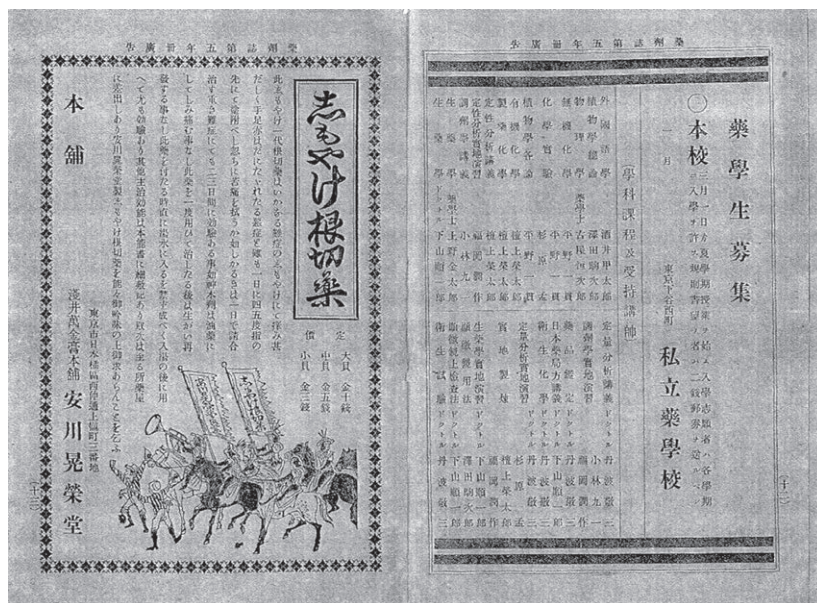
告廣冊年五第誌雜學藥

志もやけ根切藥

此志もやけ（凍瘡）根切藥はいかなる難症のしもやけにても腫み甚だしく或は赤くただれたる重症と雖も一日に四五度宛局部に塗布すれば忽ち痛みを去り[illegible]

定價
大貝 金十錢
中貝 金五錢
小貝 金三錢

本舗

東京市日本橋區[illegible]
淺井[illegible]
安川晃榮堂

告廣冊年五第誌雜學藥

藥學生募集

◎本校 三月一日ヨリ夏學期授業ヲ始ム入學志願者ハ各學期ニ入學ヲ許ス規則書ハ郵券貳錢ヲ送ラレヨ

一月　東京下谷西町

私立藥學校

（學科課程及受持講師）

| | |
|---|---|
| 外國語學 | 酒井甲太郎 |
| 植物學總論 | 澤田駒次郎 |
| 無機化學 | 吉田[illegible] |
| 化學實驗 | 平野一貫 |
| 有機化學 | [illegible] |
| 植物學各論 | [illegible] |
| 製藥化學 | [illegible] |
| 定性分析 | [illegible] |
| 定量分析實習 | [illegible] |
| 生藥學 | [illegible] |
| 調劑學 | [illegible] |
| 衛生試驗 | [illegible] |
| 生藥學 | 下山順一郎 |
| 調劑學實習 | 小林九郎 |
| 定量分析講義 | 丹波敬三 |
| 日本藥局方講義 | 丹波敬三 |
| 衛生化學 | 下山順一郎 |
| 鑛物 | 丹羽藤吉郎 |
| 生藥學實地演習 | 下山順一郎 |
| 裁判化學 | 丹波敬三 |
| 衛生試驗 | 井上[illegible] |

（十二）
（十三）